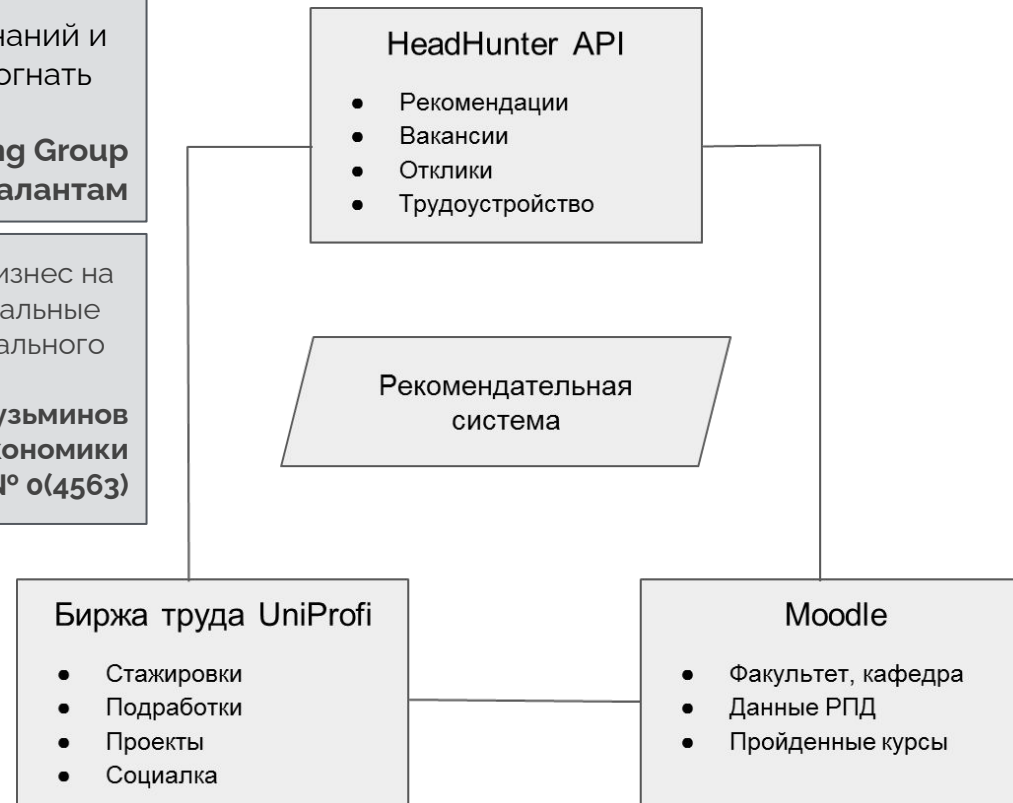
наний и
огнать

ng Group
алантам

изнес на
альные
ального

узьминов
кономики
№ 0(4563)

HeadHunter API

- Рекомендации
- Вакансии
- Отклики
- Трудоустройство

Рекомендательная система

Биржа труда UniProfi

- Стажировки
- Подработки
- Проекты
- Социалка

Moodle

- Факультет, кафедра
- Данные РПД
- Пройденные курсы